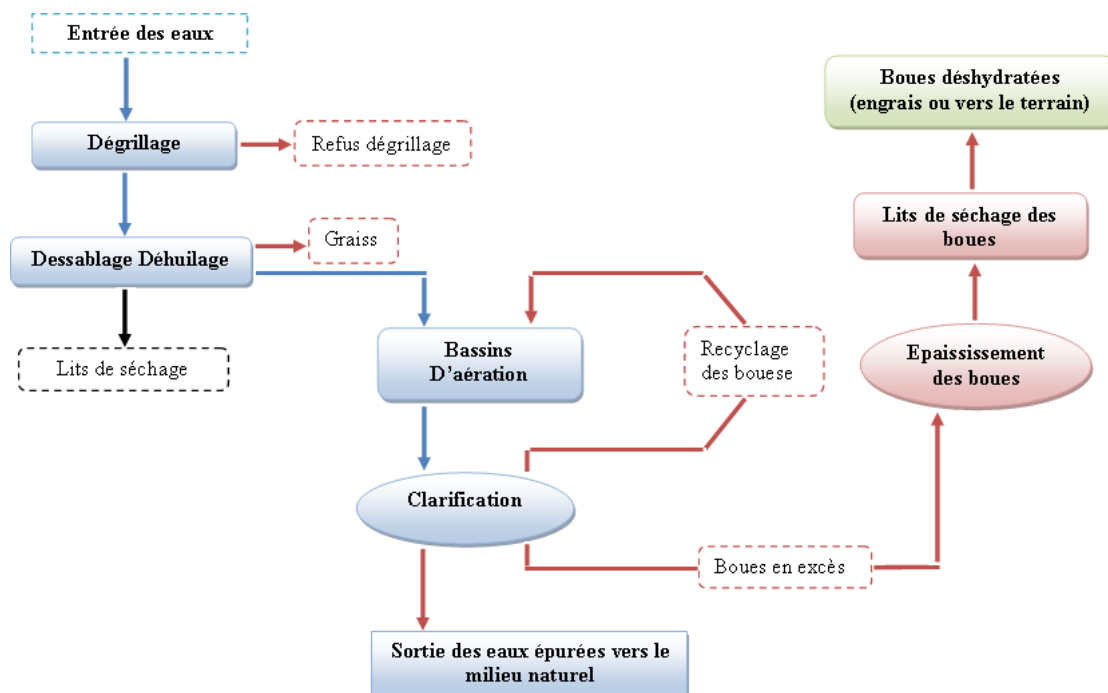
Entrée des eaux

Dégrillage

Refus dégrillage

Dessablage Déhuilage

Graiss

Lits de séchage

Bassins D'aération

Recyclage des bouese

Clarification

Sortie des eaux épurées vers le milieu naturel

Boues en excès

Epaissisement des boues

Lits de séchage des boues

Boues déshydratées (engrais ou vers le terrain)